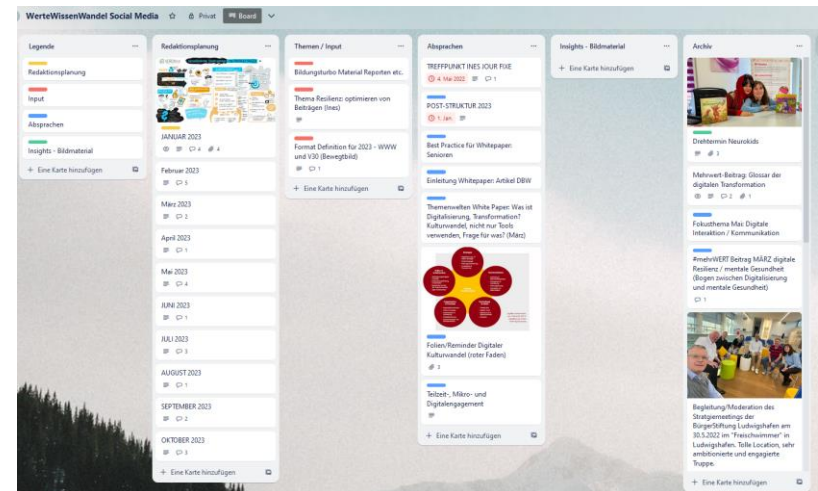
WerteWissenWandel Social Media ☆ Privat Board

Legende ···
Redaktionsplanung
Input
Absprachen
Insights - Bildmaterial
+ Eine Karte hinzufügen

Redaktionsplanung ···
JANUAR 2023
4 4
Februar 2023
5
März 2023
2
April 2023
1
Mai 2023
4
JUNI 2023
1
JULI 2023
3
AUGUST 2023
1
SEPTEMBER 2023
2
OKTOBER 2023
3
+ Eine Karte hinzufügen

Themen / Input ···
Bildungsturbo Material Reporten etc.
Thema Resilienz: optimieren von Beiträgen (Ines)
Format Definition für 2023 - WWW und V30 (Bewegtbild)
1
+ Eine Karte hinzufügen

Absprachen ···
TREFFPUNKT INES JOUR FIXE
4. Mai 2022 1
POST-STRUKTUR 2023
1. Jan
Best Practice für Whitepaper: Senioren
Einleitung Whitepaper: Artikel DBW
Themenwelten White Paper: Was ist Digitalisierung, Transformation? Kulturwandel, nicht nur Tools verwenden, Frage für was? (März)
Folien/Reminder Digitaler Kulturwandel (roter Faden)
3
Teilzeit-, Mikro- und Digitalengagement
+ Eine Karte hinzufügen

Insights - Bildmaterial ···
+ Eine Karte hinzufügen

Archiv ···
Drehtermin Neurokids
3
Mehrwert-Beitrag: Glossar der digitalen Transformation
2 1
Fokusthema Mai: Digitale Interaktion / Kommunikation
#mehrWERT Beitrag MÄRZ digitale Resilienz / mentale Gesundheit (Bogen zwischen Digitalisierung und mentale Gesundheit)
1
Begleitung/Moderation des Stratgiemeetings der BürgerStiftung Ludwigshafen am 30.5.2022 im "Freischwimmer" in Ludwigshafen. Tolle Location, sehr ambitionierte und engagierte Truppe.
+ Eine Karte hinzufügen